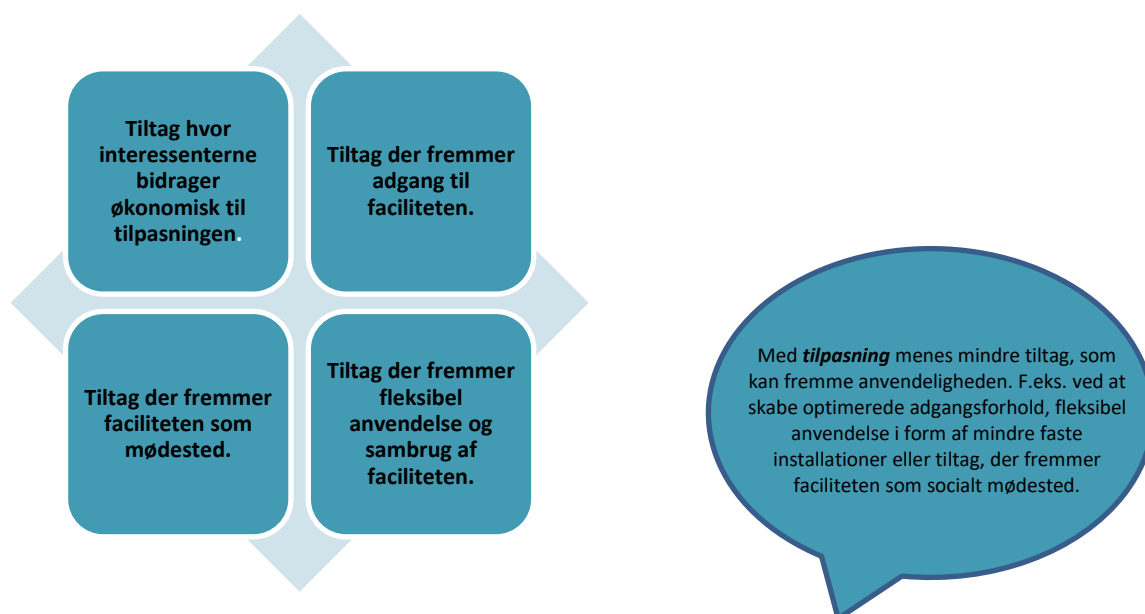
Tiltag hvor interessenterne bidrager økonomisk til tilpasningen.

Tiltag der fremmer adgang til faciliteten.

Tiltag der fremmer faciliteten som mødested.

Tiltag der fremmer fleksibel anvendelse og sambrug af faciliteten.

Med ***tilpasning*** menes mindre tiltag, som kan fremme anvendeligheden. F.eks. ved at skabe optimerede adgangsforhold, fleksibel anvendelse i form af mindre faste installationer eller tiltag, der fremmer faciliteten som socialt mødested.